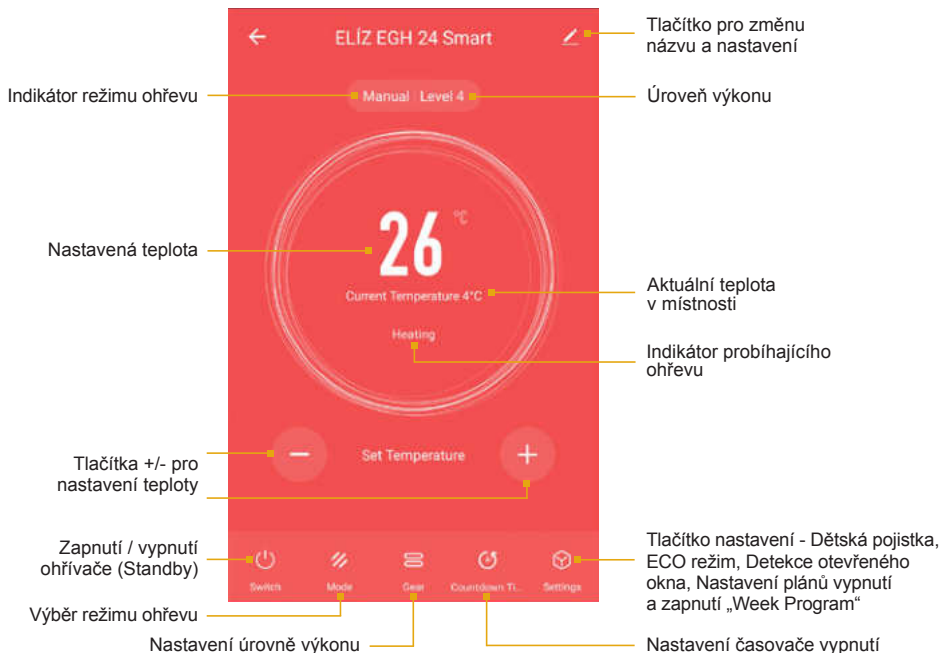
ELÍZ EGH 24 Smart

Tlačítko pro změnu názvu a nastavení

Indikátor režimu ohřevu

Manual Level 4

Úroveň výkonu

Nastavená teplota

26 °C

Current Temperature 4°C

Aktuální teplota v místnosti

Heating

Indikátor probíhajícího ohřevu

Tlačítka +/- pro nastavení teploty

Set Temperature

Zapnutí / vypnutí ohřívače (Standby)

Switch

Mode

Gear

Countdown Ti...

Settings

Tlačítko nastavení - Dětská pojistka, ECO režim, Detekce otevřeného okna, Nastavení plánů vypnutí a zapnutí „Week Program“

Výběr režimu ohřevu

Nastavení úrovně výkonu

Nastavení časovače vypnutí